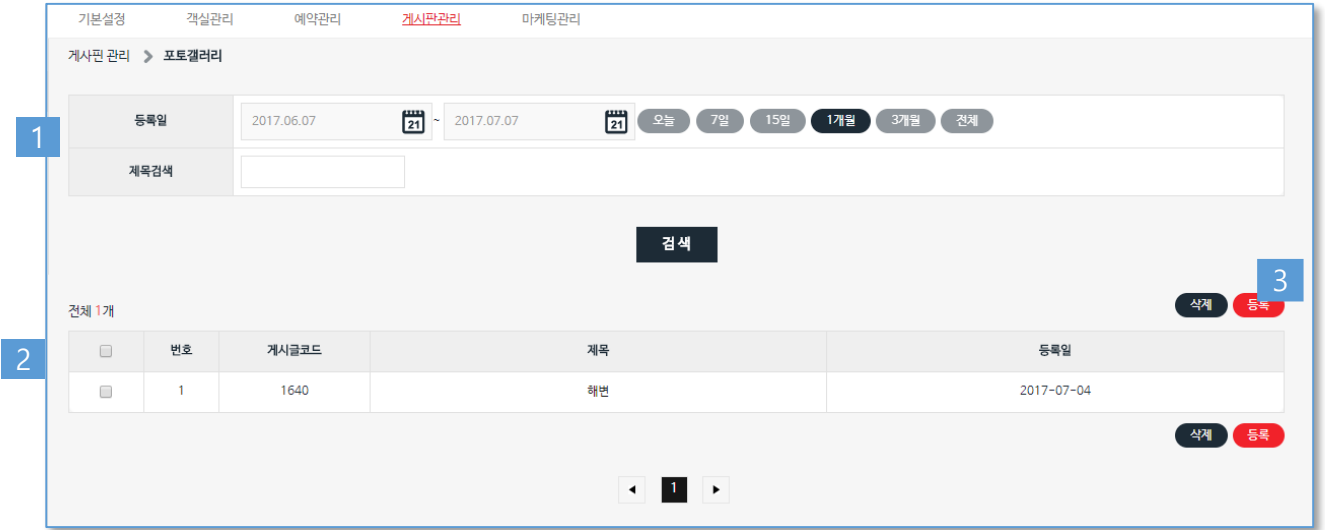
기본설정 객실관리 예약관리 게시판관리 마케팅관리

게사핀 관리 > 포토갤러리

1

| 등록일 | 2017.06.07 21 ~ 2017.07.07 21 오늘 7일 15일 1개월 3개월 전체 |
|---|---|
| 제목검색 | |

검색

3

전체 1개

삭제 등록

2

| | 번호 | 게시글코드 | 제목 | 등록일 |
|---|---|---|---|---|
| | 1 | 1640 | 해변 | 2017-07-04 |

삭제 등록

◀ 1 ▶